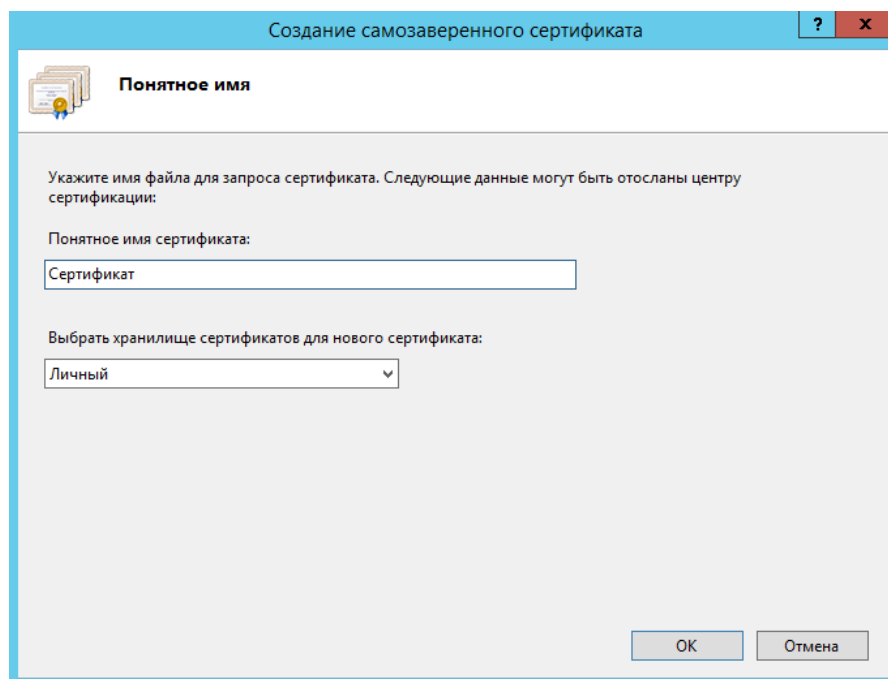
Создание самозаверенного сертификата

?

X

Понятное имя

Укажите имя файла для запроса сертификата. Следующие данные могут быть отосланы центру сертификации:

Понятное имя сертификата:

Сертификат

Выбрать хранилище сертификатов для нового сертификата:

Личный

OK

Отмена